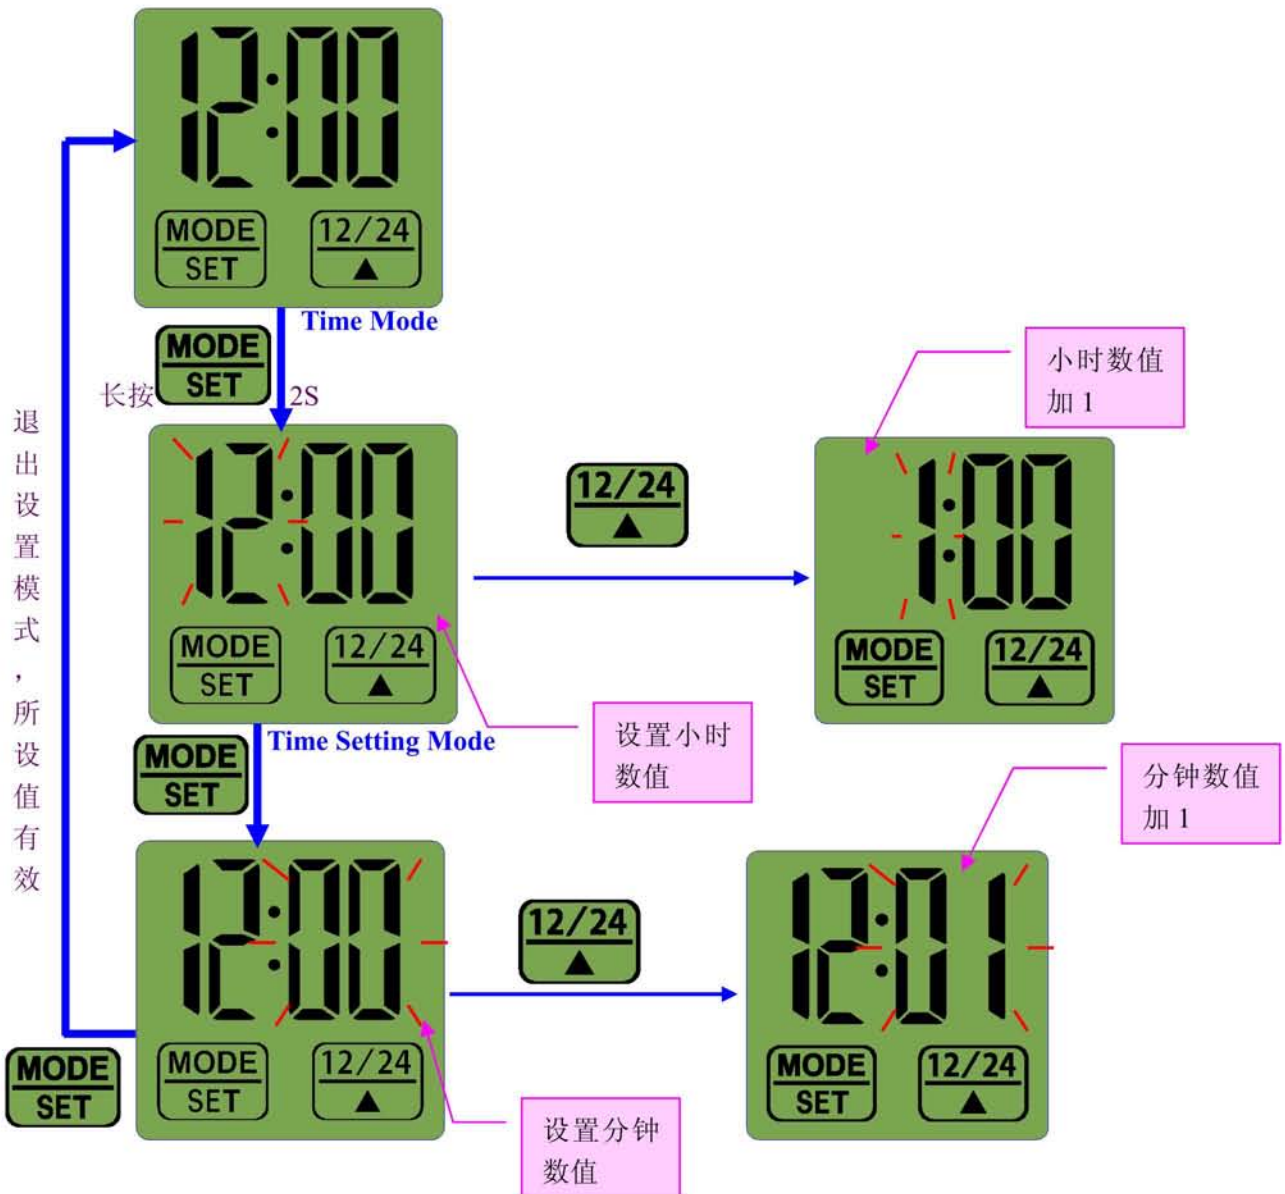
12:00
MODE
SET
12/24
▲

Time Mode

长按
MODE
SET
2S

退出设置模式，所设值有效

12:00
MODE
SET
12/24
▲

12/24
▲

小时数值加 1

1:00
MODE
SET
12/24
▲

设置小时数值

Time Setting Mode

MODE
SET

分钟数值加 1

12:00
MODE
SET
12/24
▲

12/24
▲

12:01
MODE
SET
12/24
▲

MODE
SET

设置分钟数值